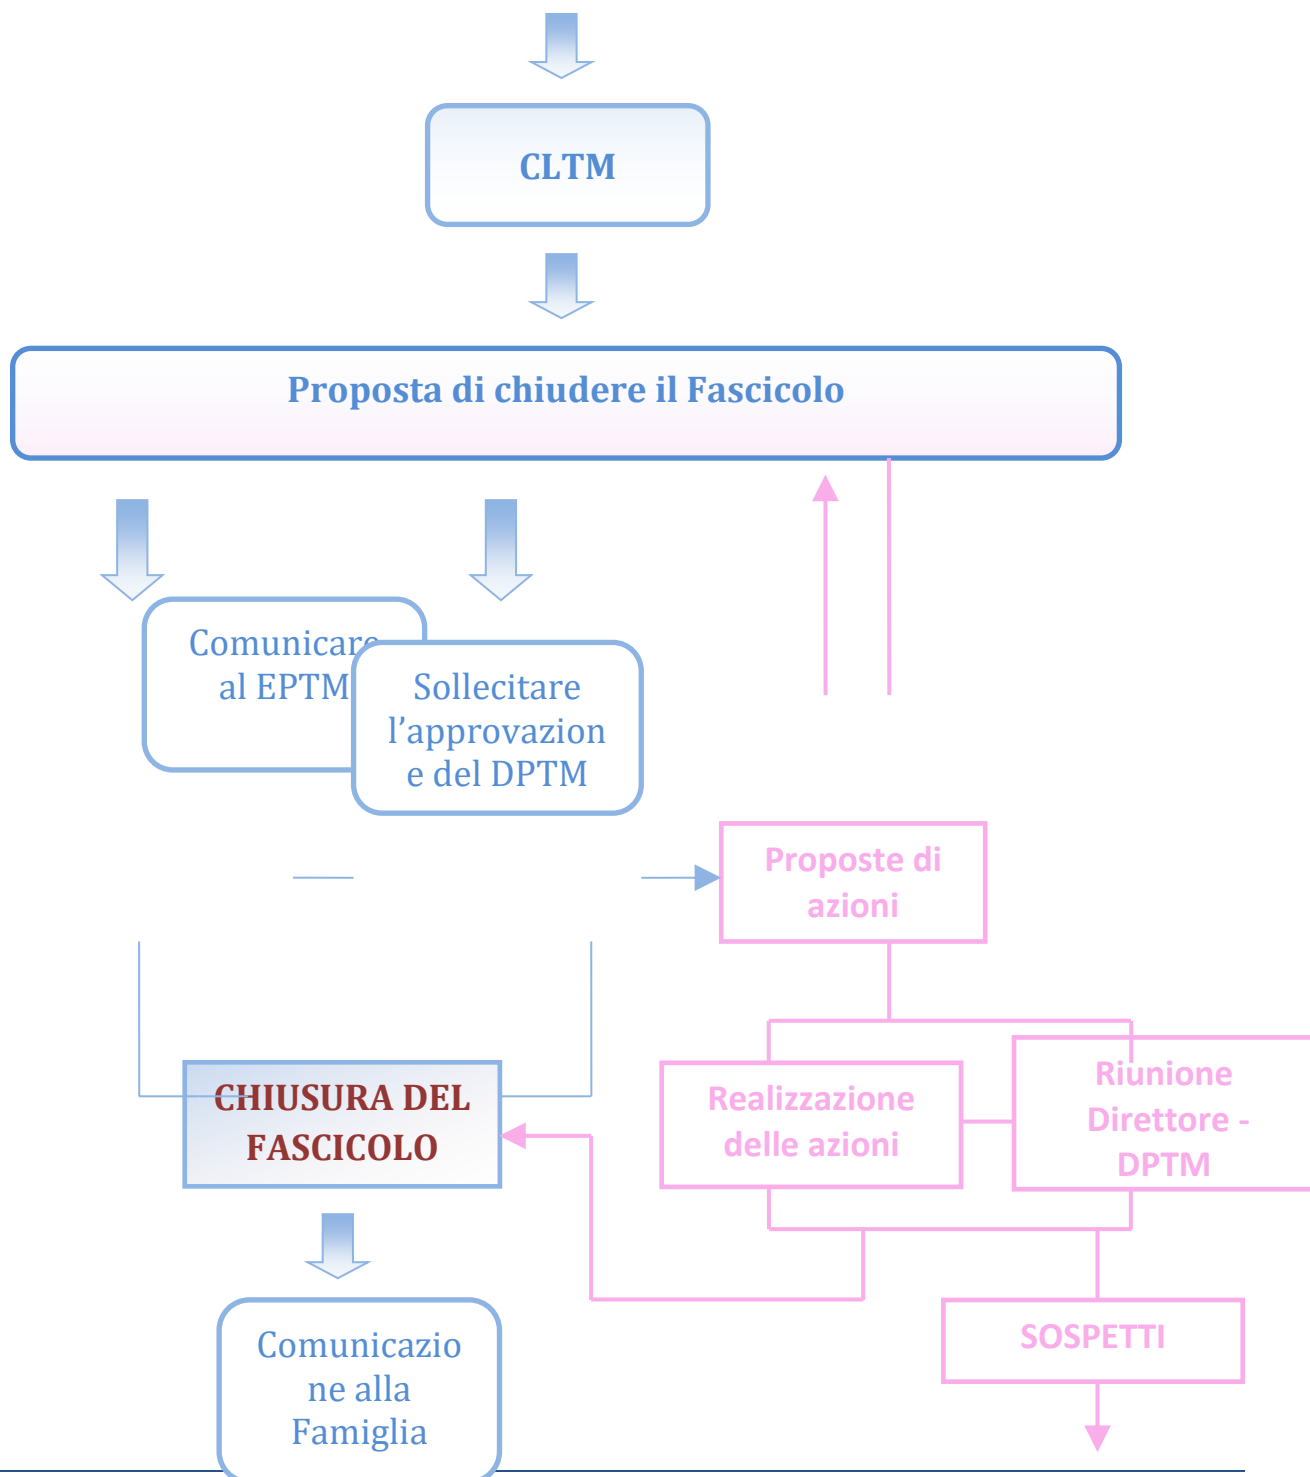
CLTM

Proposta di chiudere il Fascicolo

Comunicare al EPTM

Sollecitare l’approvazione del DPTM

Proposte di azioni

CHIUSURA DEL FASCICOLO

Realizzazione delle azioni

Riunione Direttore - DPTM

SOSPETTI

Comunicazione alla Famiglia